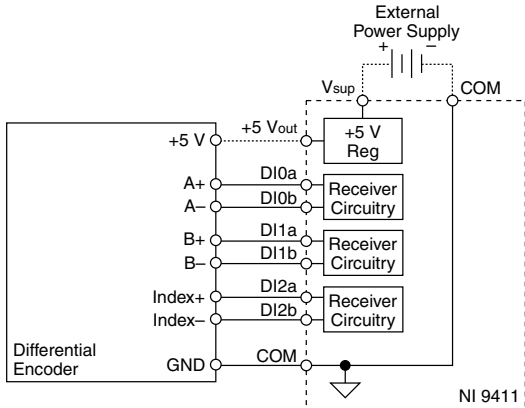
External Power Supply
+ –
$V_{sup}$
COM
+5 V
$+5\ V_{out}$
+5 V Reg
A+
A–
DI0a
DI0b
Receiver Circuitry
B+
B–
DI1a
DI1b
Receiver Circuitry
Index+
Index–
DI2a
DI2b
Receiver Circuitry
Differential Encoder
GND
COM
NI 9411